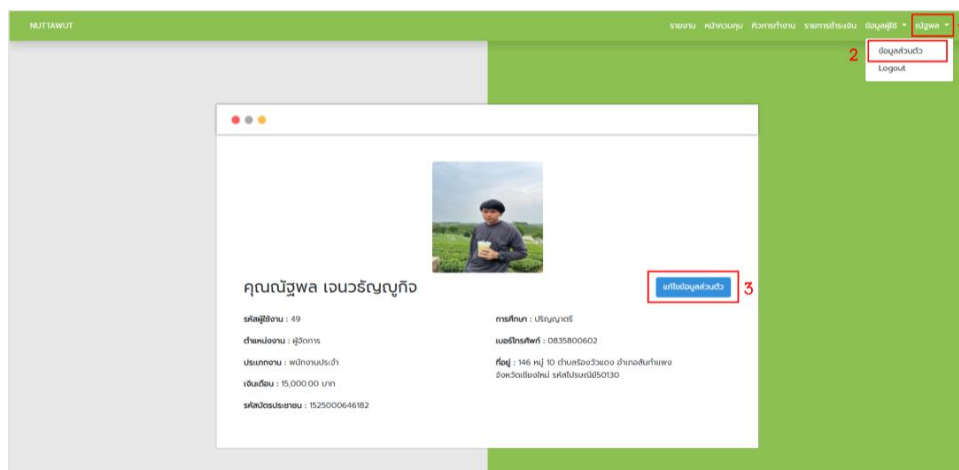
NUTTAWUT

รายงาน หน้าควบคุม ตารางการทำงาน รายการชำระเงิน ข้อมูลผู้ใช้ ณัฐพล

2 ข้อมูลส่วนตัว
Logout

คุณณัฐพล เจนวรัญญูกิจ

แก้ไขข้อมูลส่วนตัว 3

รหัสผู้ใช้งาน : 49

ตำแหน่งงาน : ผู้จัดการ

ประเภทงาน : พนักงานประจำ

เงินเดือน : 15,000.00 บาท

รหัสบัตรประชาชน : 1525000646182

การศึกษา : ปริญญาตรี

เบอร์โทรศัพท์ : 0835800602

ที่อยู่ : 146 หมู่ 10 ตำบลร้องวัวแดง อำเภอสันกำแพง จังหวัดเชียงใหม่ รหัสไปรษณีย์50130